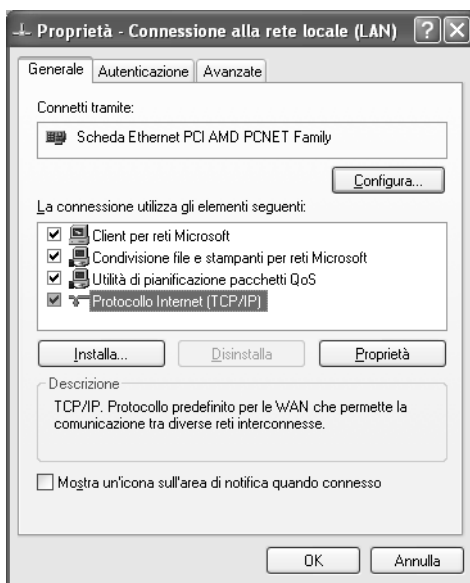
Proprietà - Connessione alla rete locale (LAN)

Generale
Autenticazione
Avanzate

Connetti tramite:

Scheda Ethernet PCI AMD PCNET Family

Configura...

La connessione utilizza gli elementi seguenti:

Client per reti Microsoft
Condivisione file e stampanti per reti Microsoft
Utilità di pianificazione pacchetti QoS
Protocollo Internet (TCP/IP)

Installa...
Disinstalla
Proprietà

Descrizione

TCP/IP. Protocollo predefinito per le WAN che permette la comunicazione tra diverse reti interconnesse.

Mostra un'icona sull'area di notifica quando connesso

OK
Annulla